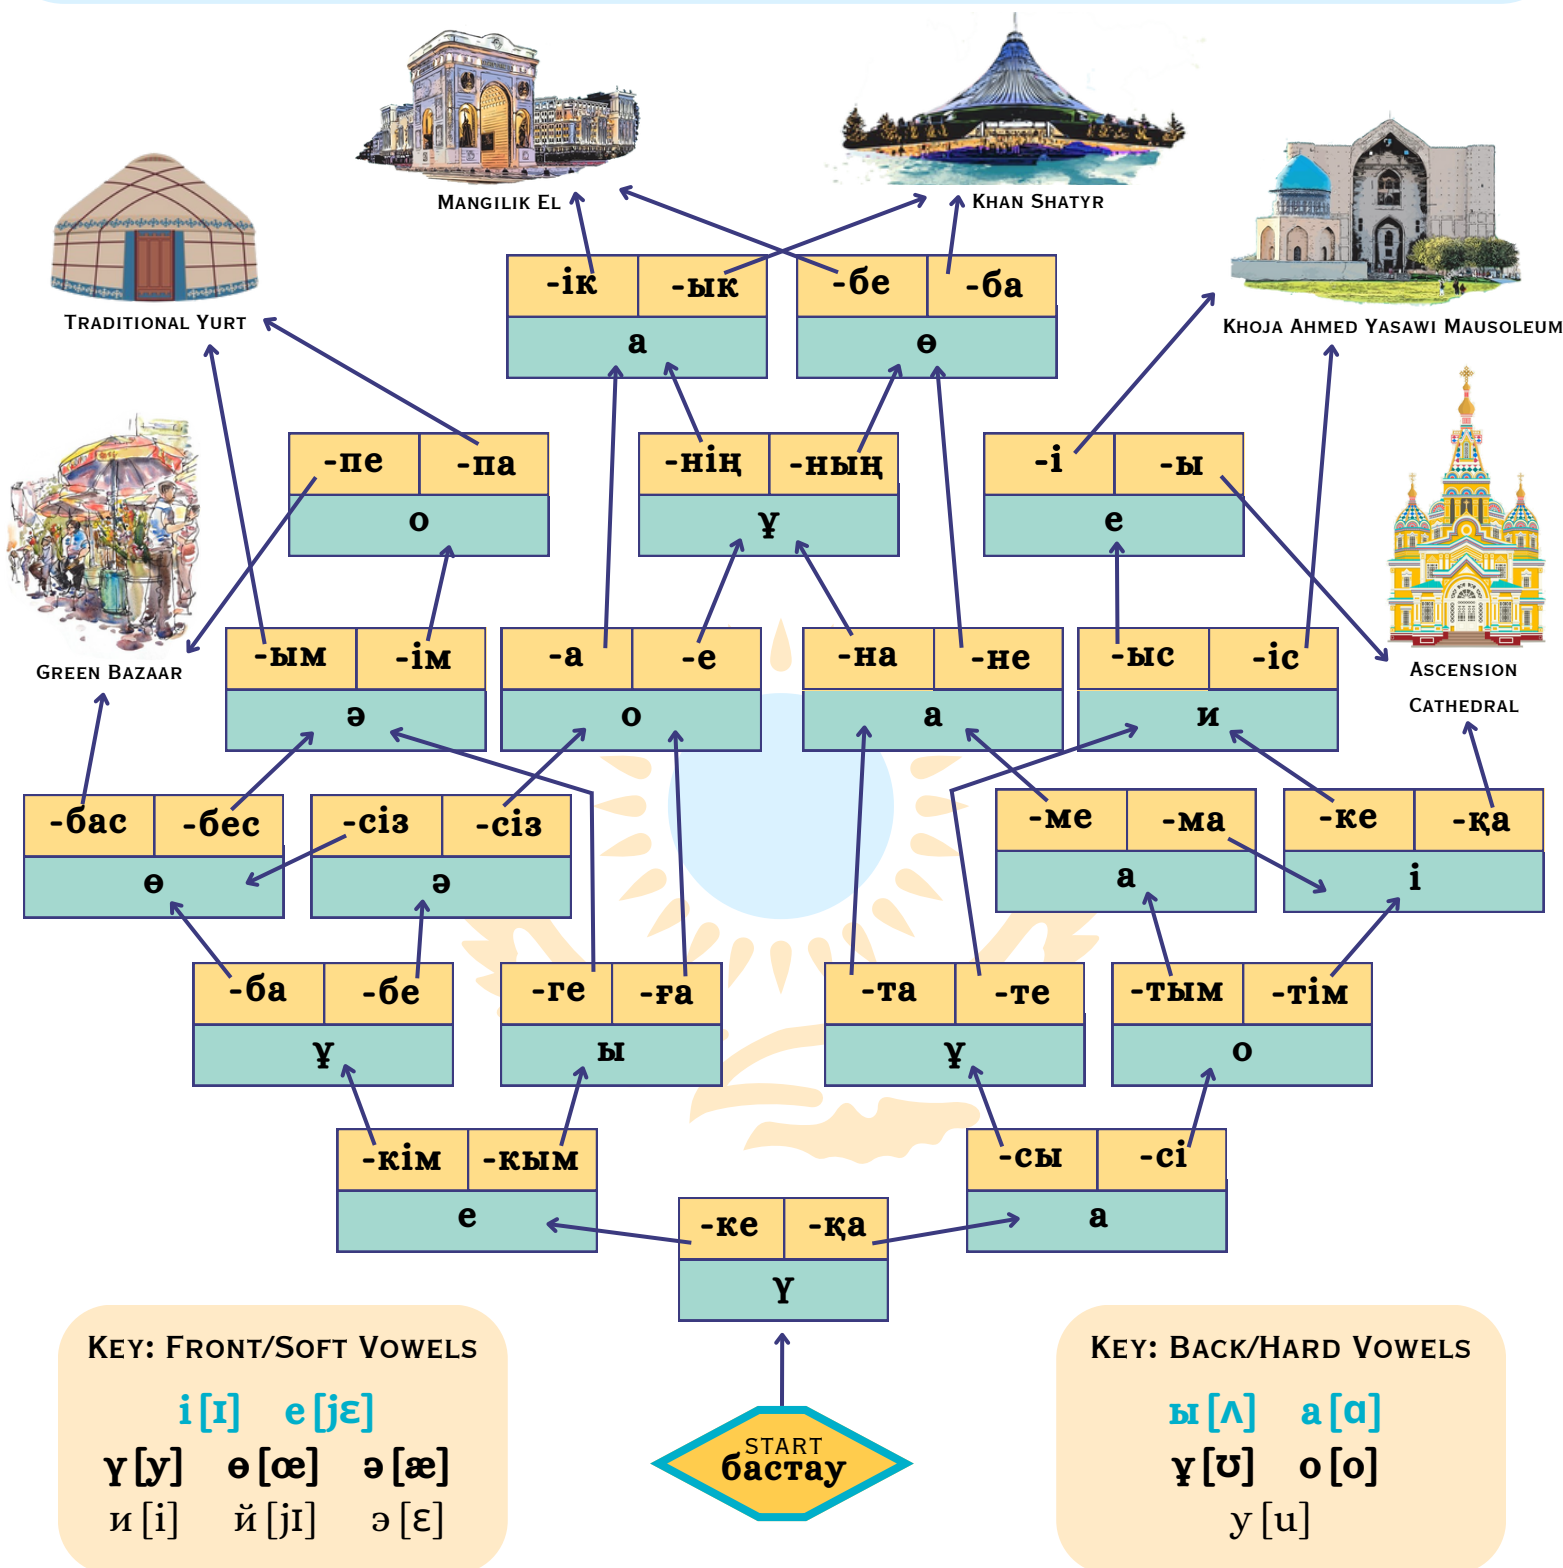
Mangilik El

Khan Shatyr

Traditional Yurt

Khoja Ahmed Yasawi Mausoleum

Green Bazaar

Ascension Cathedral

| -ік | -ык |
|---|---|
| а | |

| -бе | -ба |
|---|---|
| ө | |

| -пе | -па |
|---|---|
| о | |

| -нің | -ның |
|---|---|
| ұ | |

| -і | -ы |
|---|---|
| е | |

| -ым | -ім |
|---|---|
| ә | |

| -а | -е |
|---|---|
| о | |

| -на | -не |
|---|---|
| а | |

| -ыс | -іс |
|---|---|
| и | |

| -бас | -бес |
|---|---|
| ө | |

| -сіз | -сіз |
|---|---|
| ә | |

| -ме | -ма |
|---|---|
| а | |

| -ке | -қа |
|---|---|
| і | |

| -ба | -бе |
|---|---|
| ұ | |

| -ге | -ға |
|---|---|
| ы | |

| -та | -те |
|---|---|
| ұ | |

| -тым | -тім |
|---|---|
| о | |

| -кім | -кым |
|---|---|
| е | |

| -сы | -сі |
|---|---|
| а | |

| -ке | -қа |
|---|---|
| ү | |

START
бастау

Key: Front/Soft Vowels
і [ɪ] е [jɛ]
ү [y] ө [œ] ә [æ]
и [i] й [jɪ] э [ɛ]

Key: Back/Hard Vowels
ы [ʌ] а [ɑ]
ұ [ʊ] о [o]
у [u]